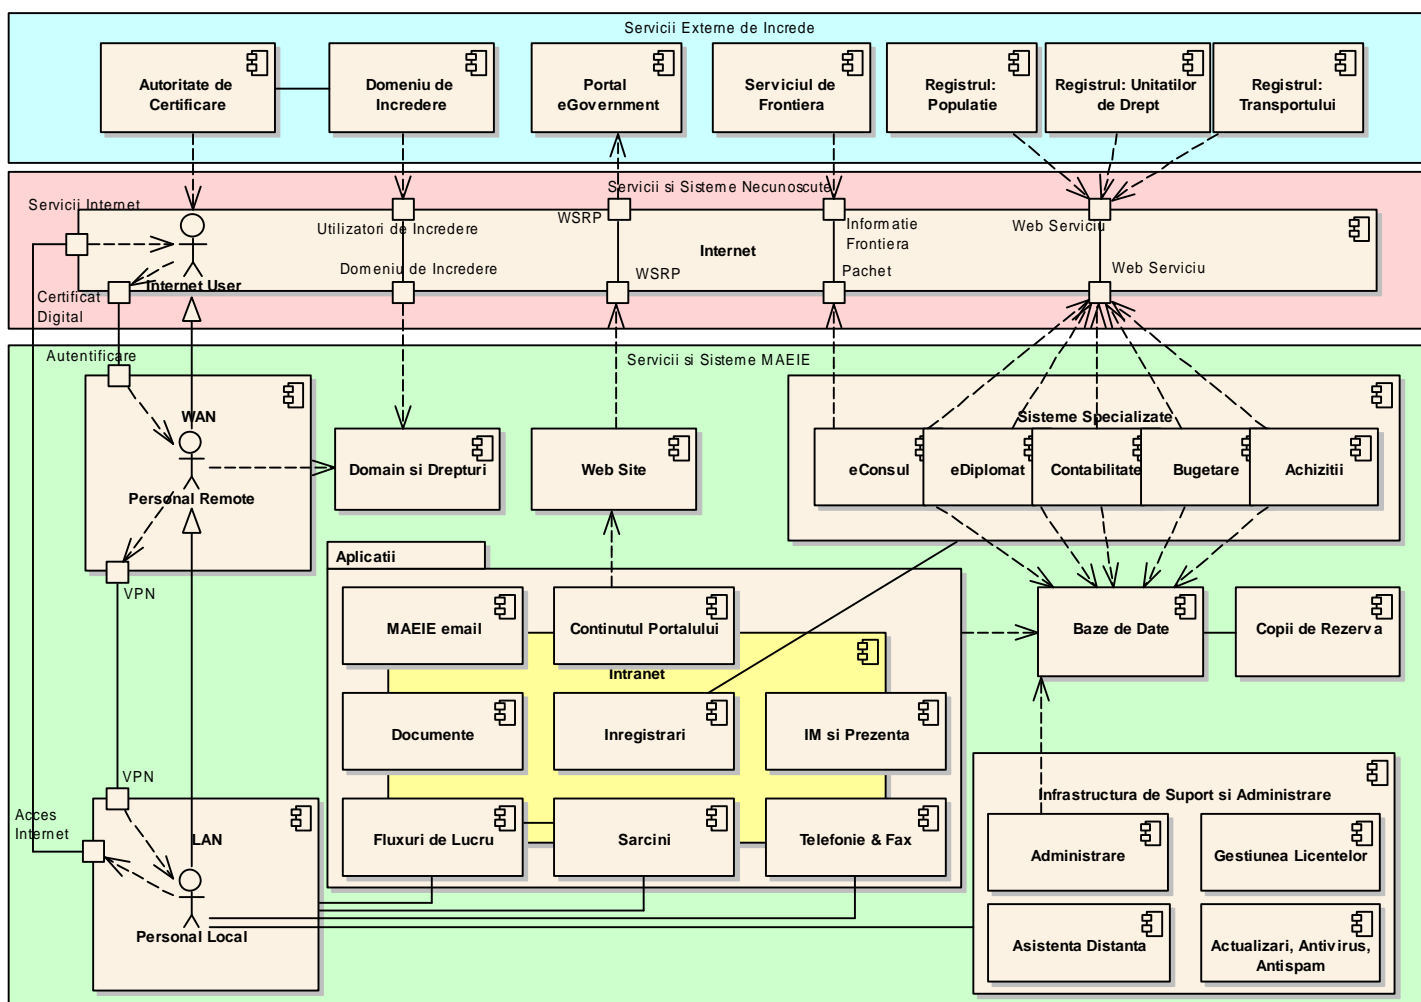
Servicii Externe de Increde

Autoritate de Certificare

Domeniu de Incredere

Portal eGovernment

Serviciul de Frontiera

Registrul: Populatie

Registrul: Unitatilor de Drept

Registrul: Transportului

Servicii si Sisteme Necunoscute

Servicii Internet

Utilizatori de Incredere

WSRP

Internet

Informatie Frontiera

Web Serviciu

Internet User

Certificat Digital

Domeniu de Incredere

WSRP

Pachet

Web Serviciu

Servicii si Sisteme MAEIE

Autentificare

WAN

Personal Remote

Domain si Drepturi

Web Site

Sisteme Specializate

eConsul

eDiplomat

Contabilitate

Bugetare

Achizitii

VPN

Aplicatii

MAEIE email

Continutul Portalului

Intranet

Baze de Date

Copii de Rezerva

Documente

Inregistrari

IM si Prezenta

VPN

Acces Internet

LAN

Fluxuri de Lucru

Sarcini

Telefonie & Fax

Infrastructura de Suport si Administrare

Administrare

Gestiunea Licentelor

Personal Local

Asistenta Distanta

Actualizari, Antivirus, Antispam